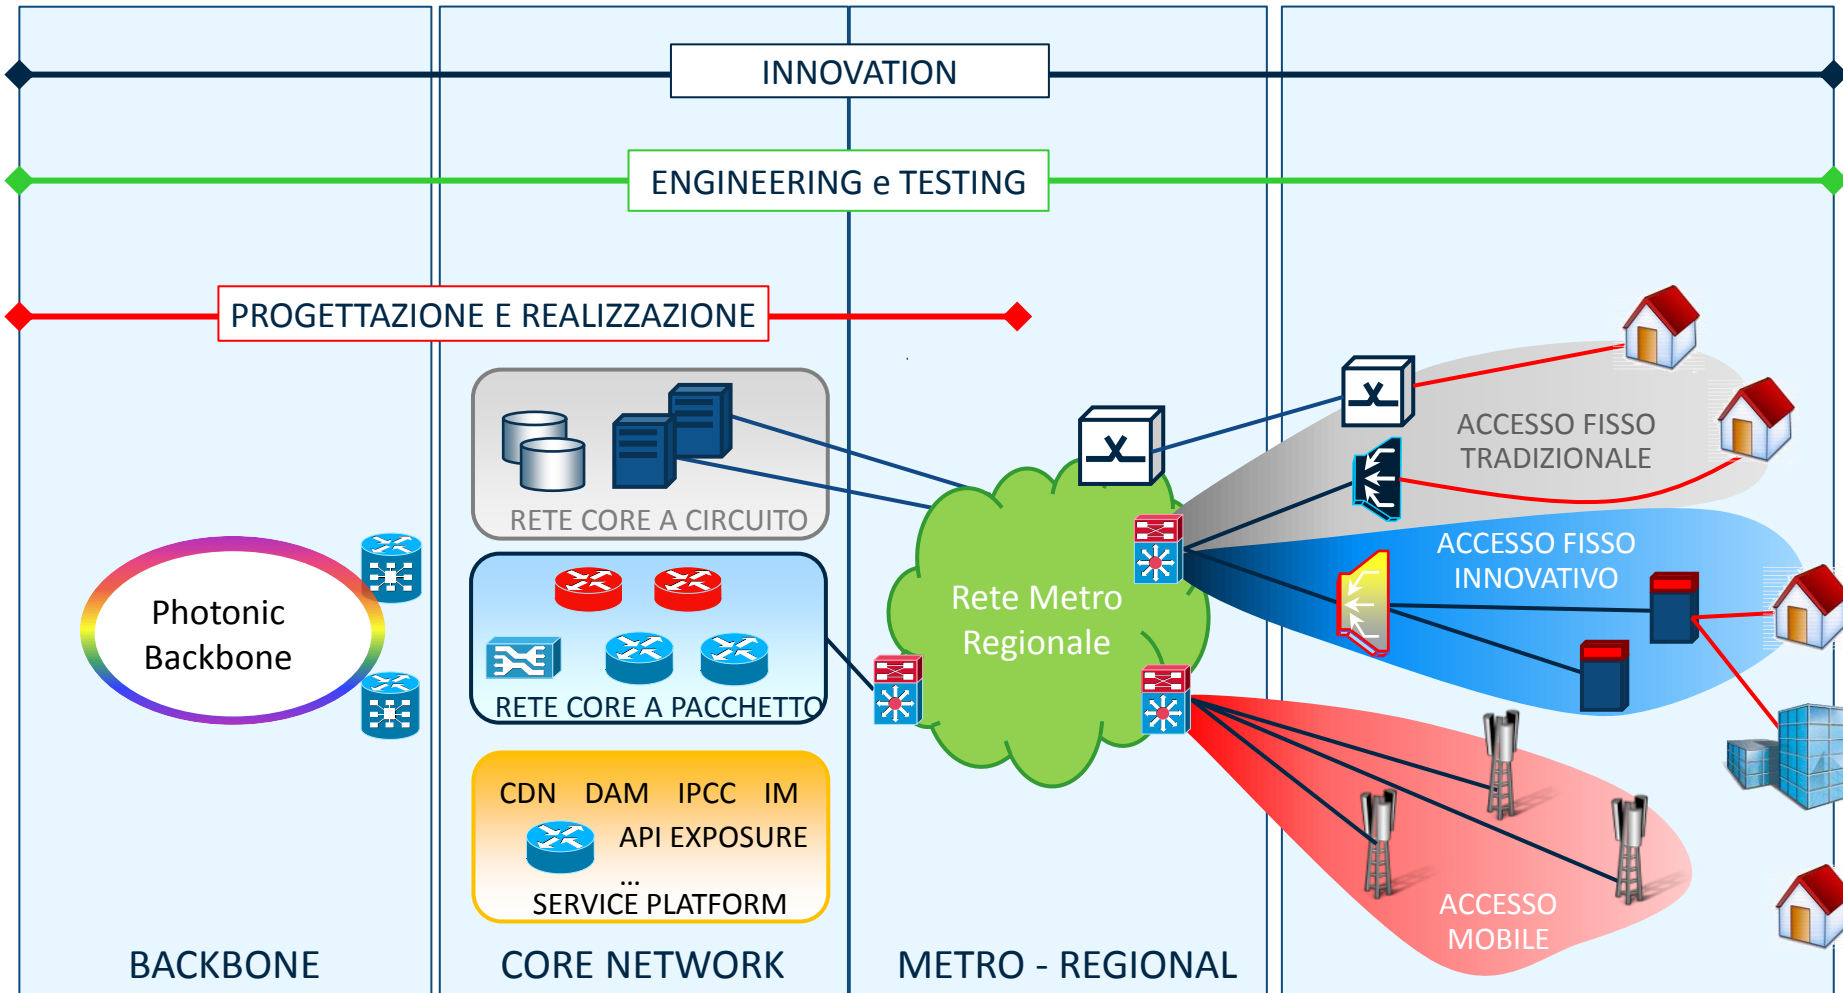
INNOVATION

ENGINEERING e TESTING

PROGETTAZIONE E REALIZZAZIONE

RETE CORE A CIRCUITO

RETE CORE A PACCHETTO

CDN DAM IPCC IM
API EXPOSURE
...
SERVICE PLATFORM

Photonic Backbone

Rete Metro Regionale

ACCESSO FISSO TRADIZIONALE

ACCESSO FISSO INNOVATIVO

ACCESSO MOBILE

BACKBONE

CORE NETWORK

METRO - REGIONAL